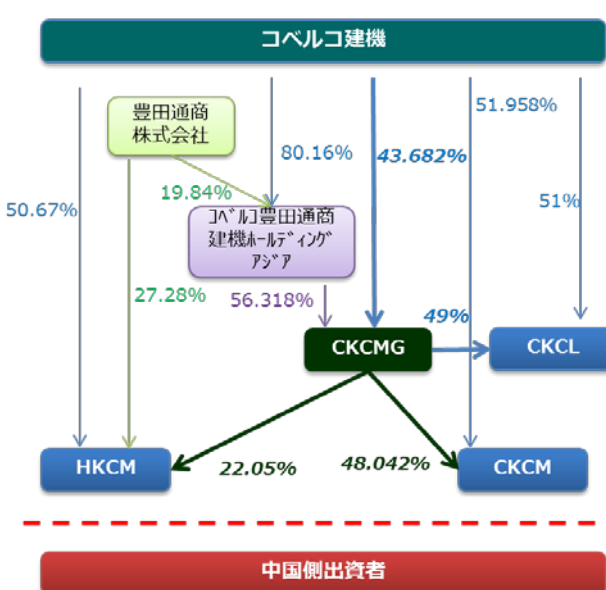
コベルコ建機

豊田通商
株式会社

50.67%

80.16%

43.682%

51.958%

19.84%

51%

コベルコ豊田通商
建機ホールディング
アジア

27.28%

56.318%

49%

CKCMG

CKCL

HKCM

22.05%

48.042%

CKCM

中国側出資者